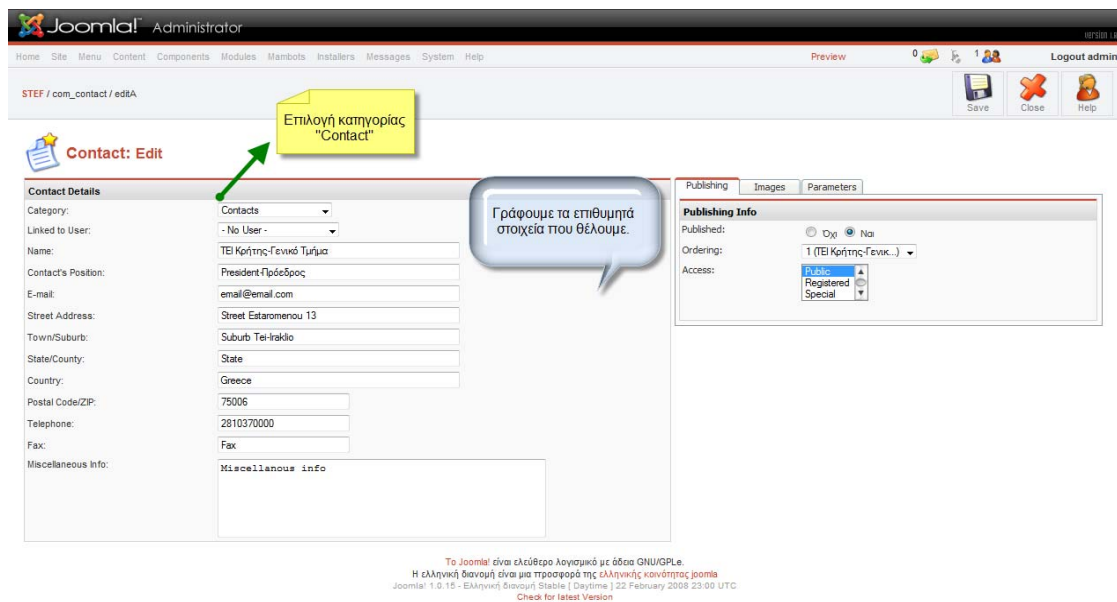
Joomla! Administrator

Version I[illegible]

Home Site Menu Content Components Modules Mambots Installers Messages System Help

Preview 0 1 Logout admin

STEF / com_contact / editA

Save Close Help

Επιλογή κατηγορίας "Contact"

Contact: Edit

Contact Details

Category: Contacts

Linked to User: - No User -

Name: ΤΕΙ Κρήτης-Γενικό Τμήμα

Contact's Position: President-Πρόεδρος

E-mail: email@email.com

Street Address: Street Estaromenou 13

Town/Suburb: Suburb Tei-Iraklio

State/County: State

Country: Greece

Postal Code/ZIP: 75006

Telephone: 2810370000

Fax: Fax

Miscellaneous Info: Miscellanous info

Γράφουμε τα επιθυμητά στοιχεία που θέλουμε.

Publishing Images Parameters

Publishing Info

Published: Όχι Ναι

Ordering: 1 (ΤΕΙ Κρήτης-Γενικ...)

Access: Public Registered Special

Το Joomla! είναι ελεύθερο λογισμικό με άδεια GNU/GPLe.
Η ελληνική διανομή είναι μια προσφορά της ελληνικής κοινότητας joomla
Joomla! 1.0.15 - Ελληνική διανομή Stable [ Daytime ] 22 February 2008 23:00 UTC
Check for latest Version